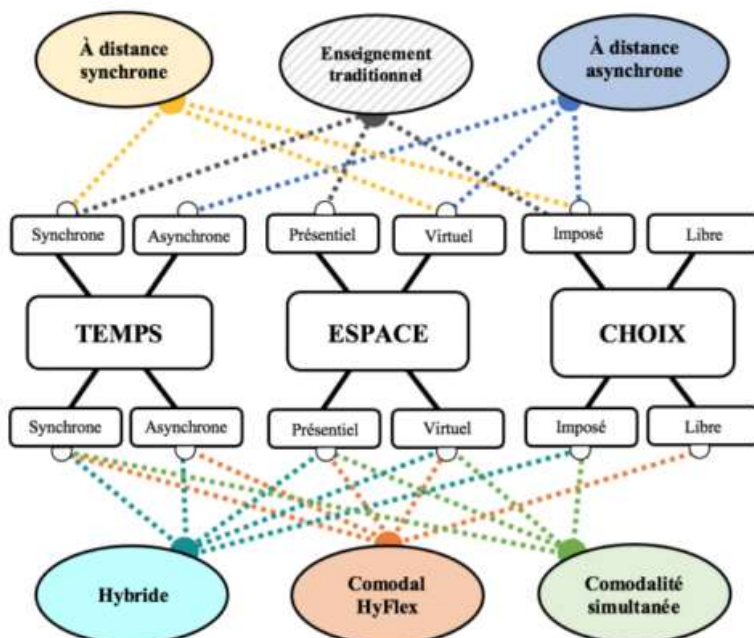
À distance synchrone

Enseignement traditionnel

À distance asynchrone

Synchrone

Asynchrone

Présentiel

Virtuel

Imposé

Libre

TEMPS

ESPACE

CHOIX

Synchrone

Asynchrone

Présentiel

Virtuel

Imposé

Libre

Hybride

Comodal HyFlex

Comodalité simultanée